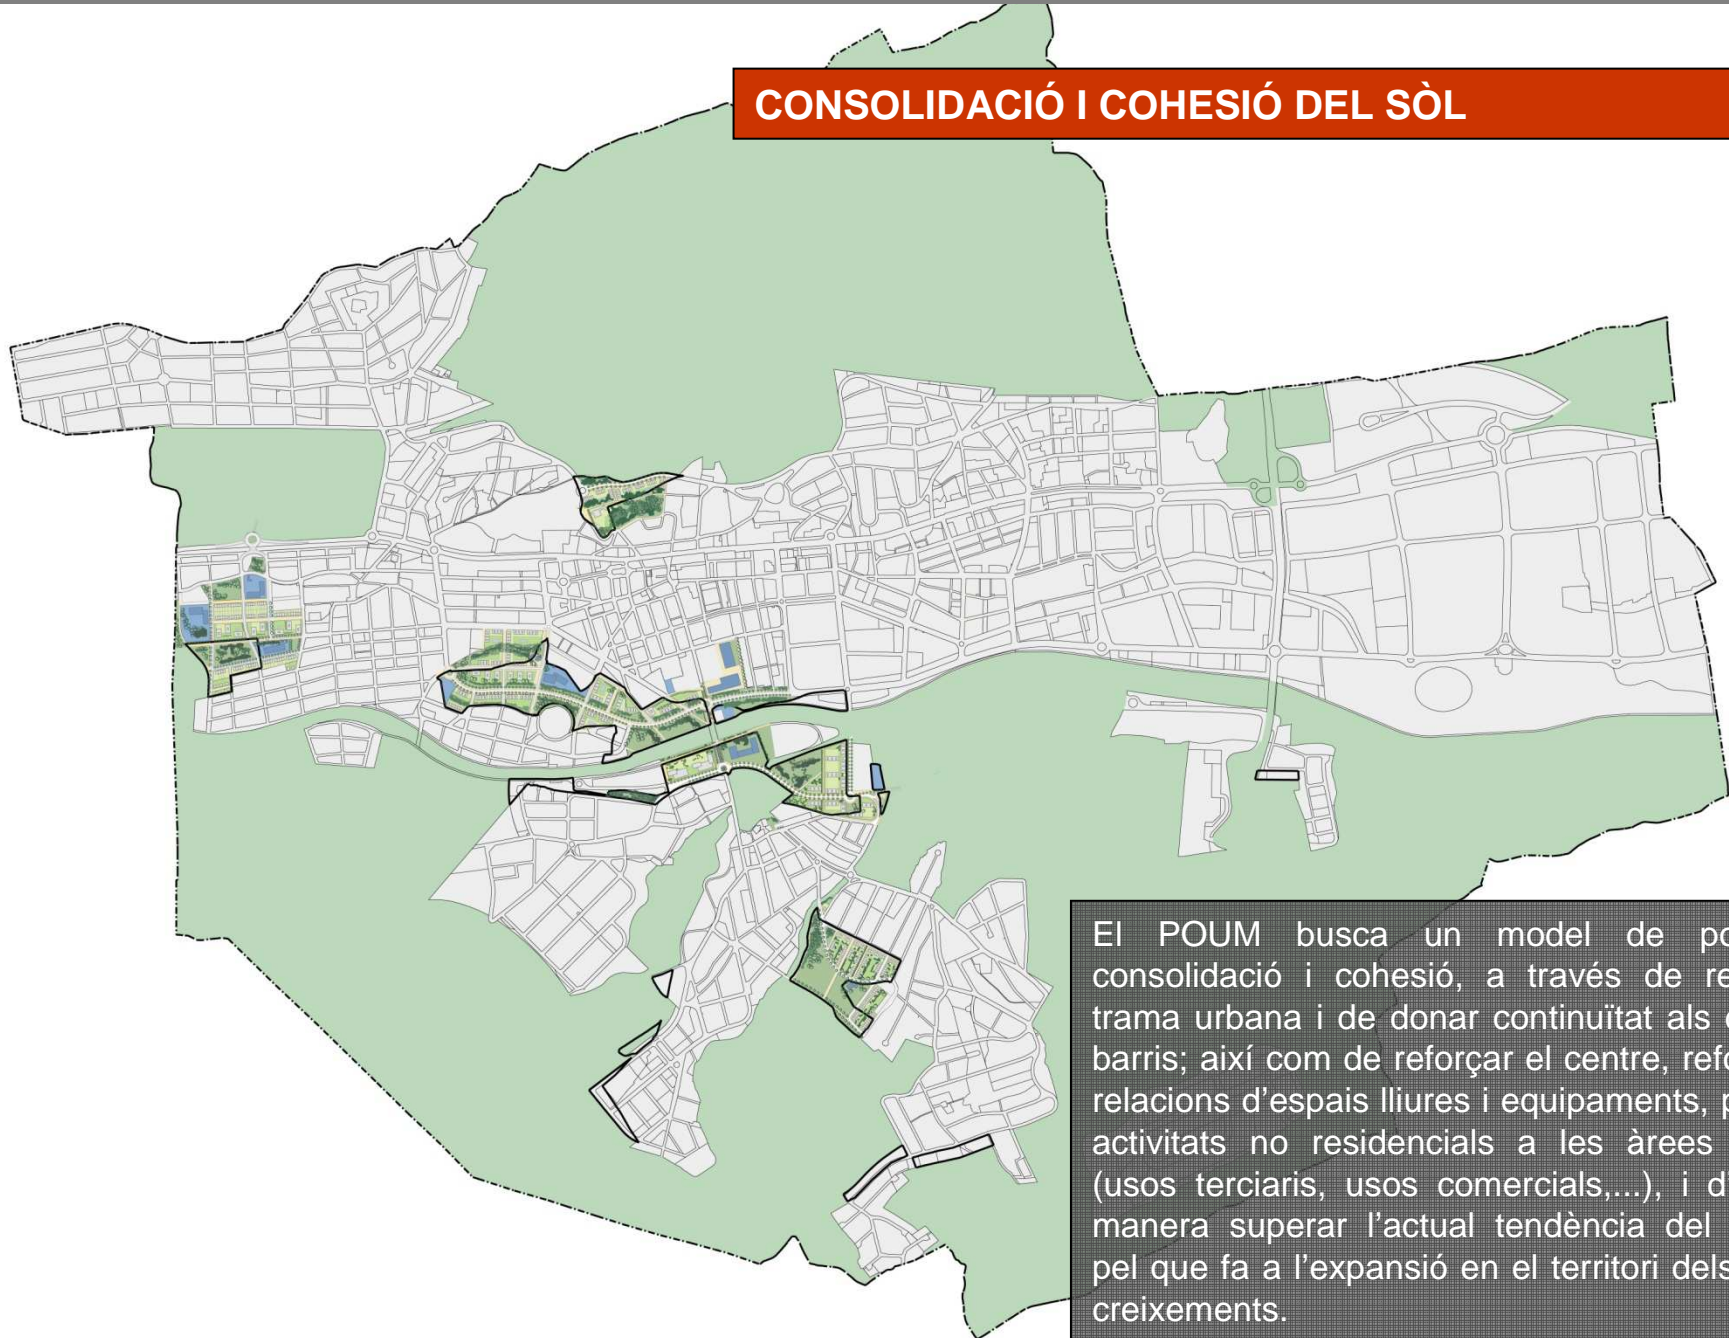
CONSOLIDACIÓ I COHESIÓ DEL SÒL

El POUM busca un model de po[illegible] consolidació i cohesió, a través de re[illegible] trama urbana i de donar continuïtat als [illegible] barris; així com de reforçar el centre, refo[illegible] relacions d'espais lliures i equipaments, p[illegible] activitats no residencials a les àrees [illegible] (usos terciaris, usos comercials,...), i d'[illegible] manera superar l'actual tendència del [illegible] pel que fa a l'expansió en el territori dels creixements.